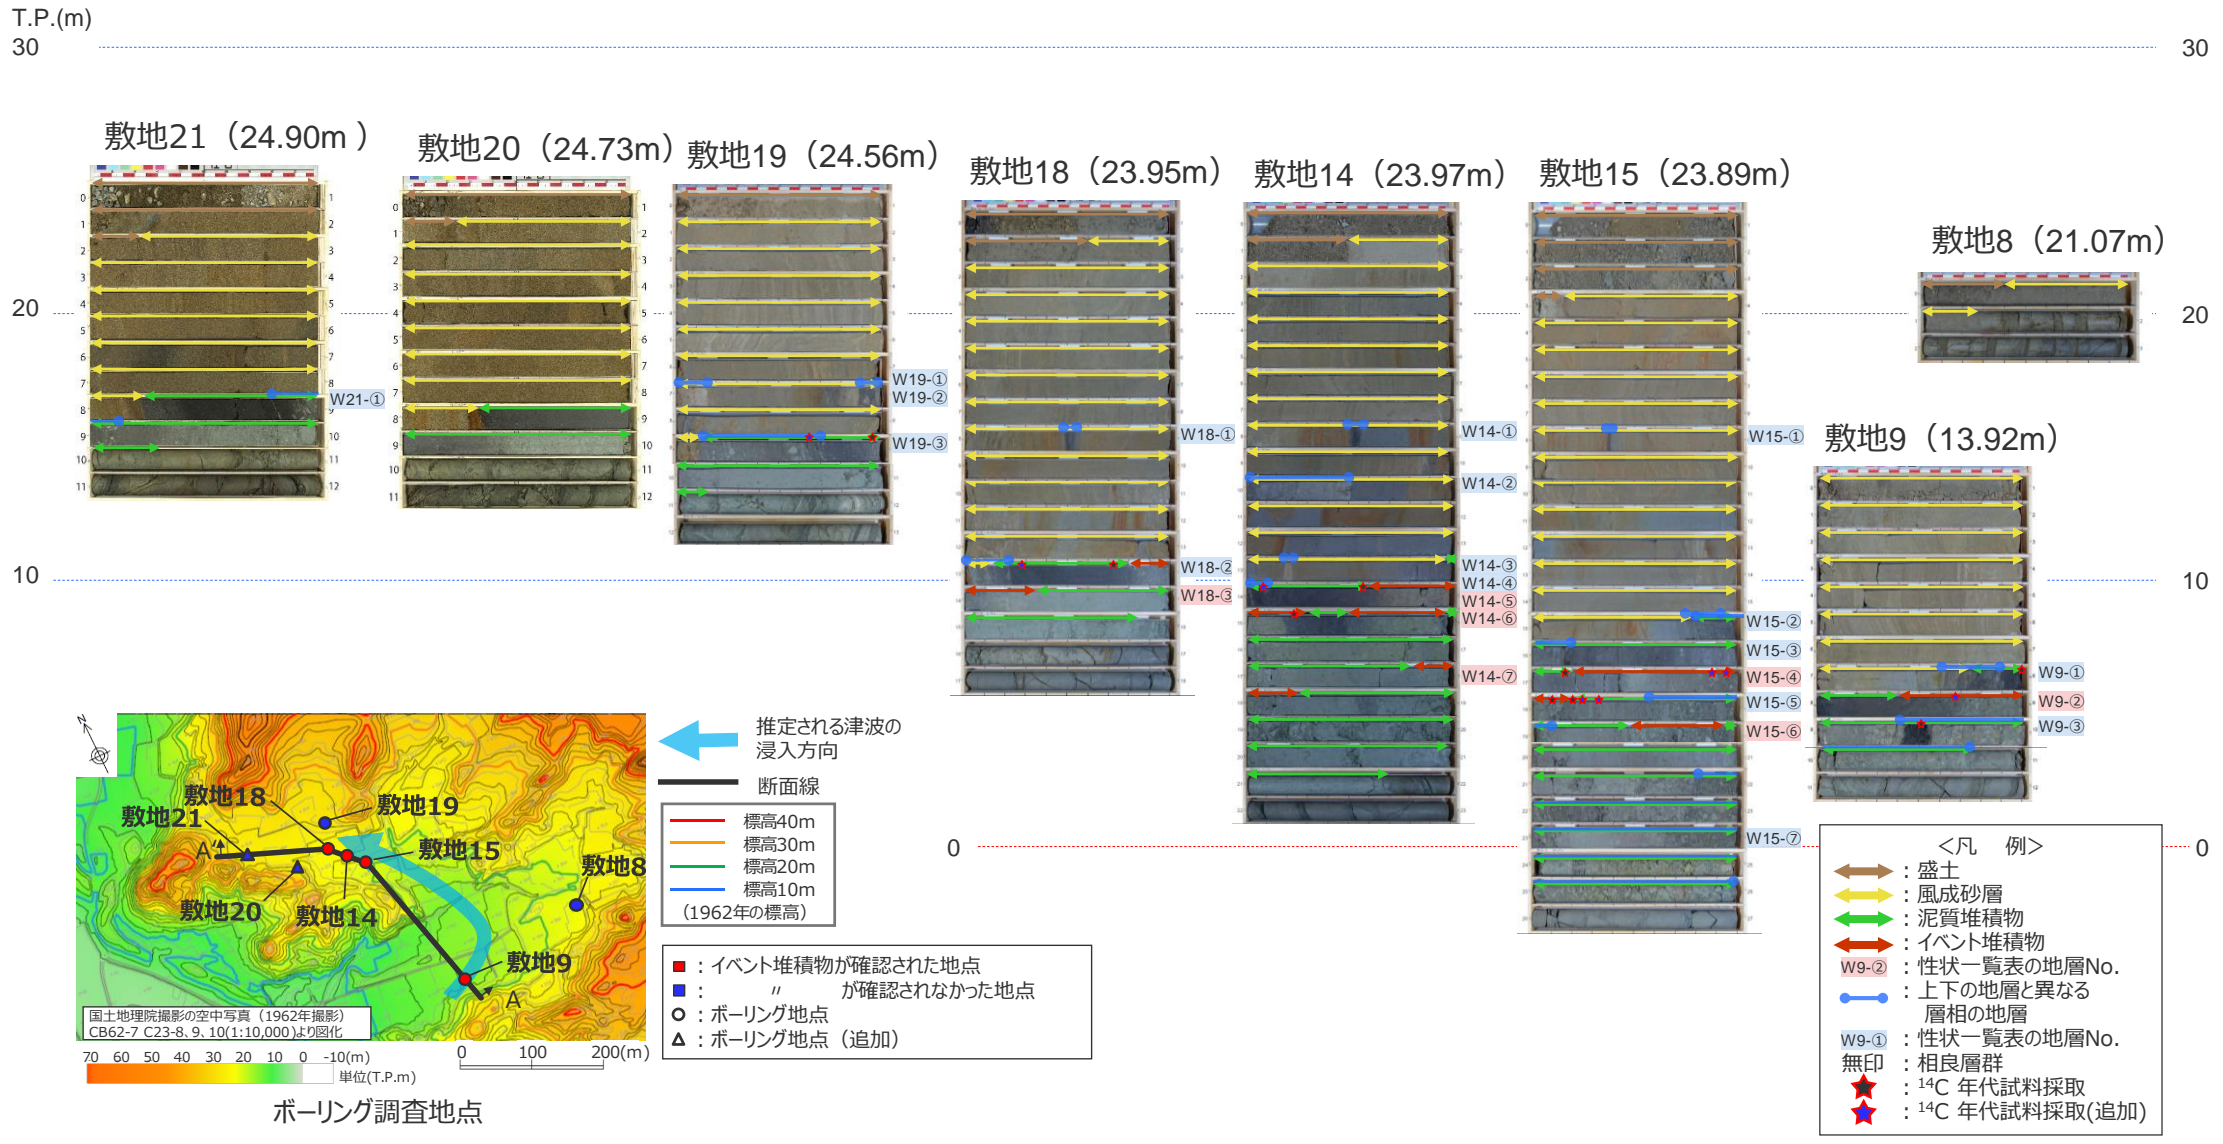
T.P.(m)
30
30

敷地21（24.90m）
敷地20（24.73m）
敷地19（24.56m）
敷地18（23.95m）
敷地14（23.97m）
敷地15（23.89m）
敷地8（21.07m）
敷地9（13.92m）

20
20
10
10
0
0

W21-①
W19-①
W19-②
W19-③
W18-①
W18-②
W18-③
W14-①
W14-②
W14-③
W14-④
W14-⑤
W14-⑥
W14-⑦
W15-①
W15-②
W15-③
W15-④
W15-⑤
W15-⑥
W15-⑦
W9-①
W9-②
W9-③

敷地18
敷地19
敷地21
A
敷地15
敷地8
敷地20
敷地14
敷地9
A
国土地理院撮影の空中写真（1962年撮影）
CB62-7 C23-8、9、10(1:10,000)より図化
70 60 50 40 30 20 10 0 -10(m)
単位(T.P.m)
0 100 200(m)
ボーリング調査地点

推定される津波の浸入方向
断面線
標高40m
標高30m
標高20m
標高10m
（1962年の標高）

■：イベント堆積物が確認された地点
■：　〃　が確認されなかった地点
○：ボーリング地点
△：ボーリング地点（追加）

＜凡　例＞
：盛土
：風成砂層
：泥質堆積物
：イベント堆積物
W9-② ：性状一覧表の地層No.
：上下の地層と異なる層相の地層
W9-① ：性状一覧表の地層No.
無印 ：相良層群
：$^{14}$C 年代試料採取
：$^{14}$C 年代試料採取(追加)